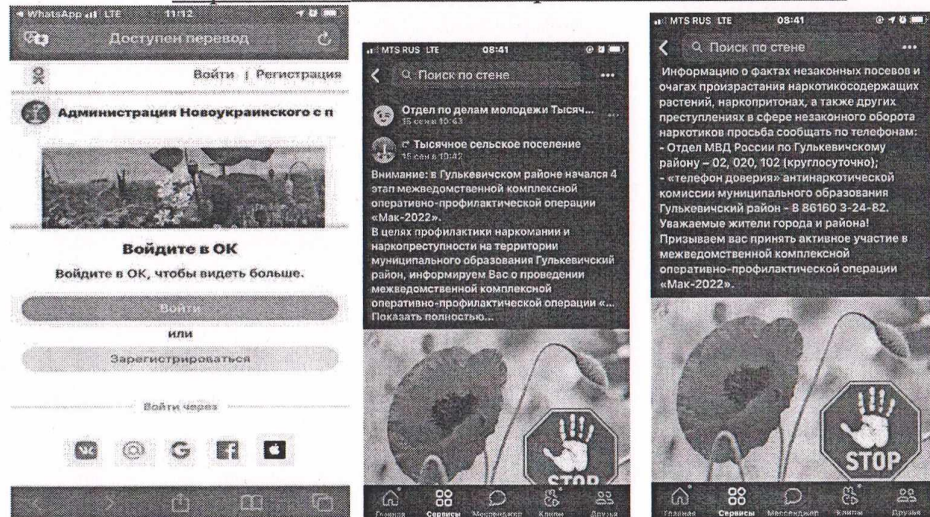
◀ WhatsApp LTE 11:12

Доступен перевод

Войти | Регистрация

Администрация Новоукраинского с п

Войдите в ОК

Войдите в ОК, чтобы видеть больше.

Войти

или

Зарегистрироваться

Войти через

MTS RUS LTE 08:41

Поиск по стене

Отдел по делам молодежи Тысяч...
15 сент 10:43

Тысячное сельское поселение
15 сент 10:42

Внимание: в Гулькевичском районе начался 4 этап межведомственной комплексной оперативно-профилактической операции «Мак-2022».
В целях профилактики наркомании и наркопреступности на территории муниципального образования Гулькевичский район, информируем Вас о проведении межведомственной комплексной оперативно-профилактической операции «...
Показать полностью...

STOP

Главная Сервисы Мессенджер Клипы Друзья

MTS RUS LTE 08:41

Поиск по стене

Информацию о фактах незаконных посевов и очагах произрастания наркотикосодержащих растений, наркопритонах, а также других преступлениях в сфере незаконного оборота наркотиков просьба сообщать по телефонам:
- Отдел МВД России по Гулькевичскому району – 02, 020, 102 (круглосуточно);
- «телефон доверия» антинаркотической комиссии муниципального образования Гулькевичский район - 8 86160 3-24-82.
Уважаемые жители города и района!
Призываем вас принять активное участие в межведомственной комплексной оперативно-профилактической операции «Мак-2022».

STOP

Главная Сервисы Мессенджер Клипы Друзья